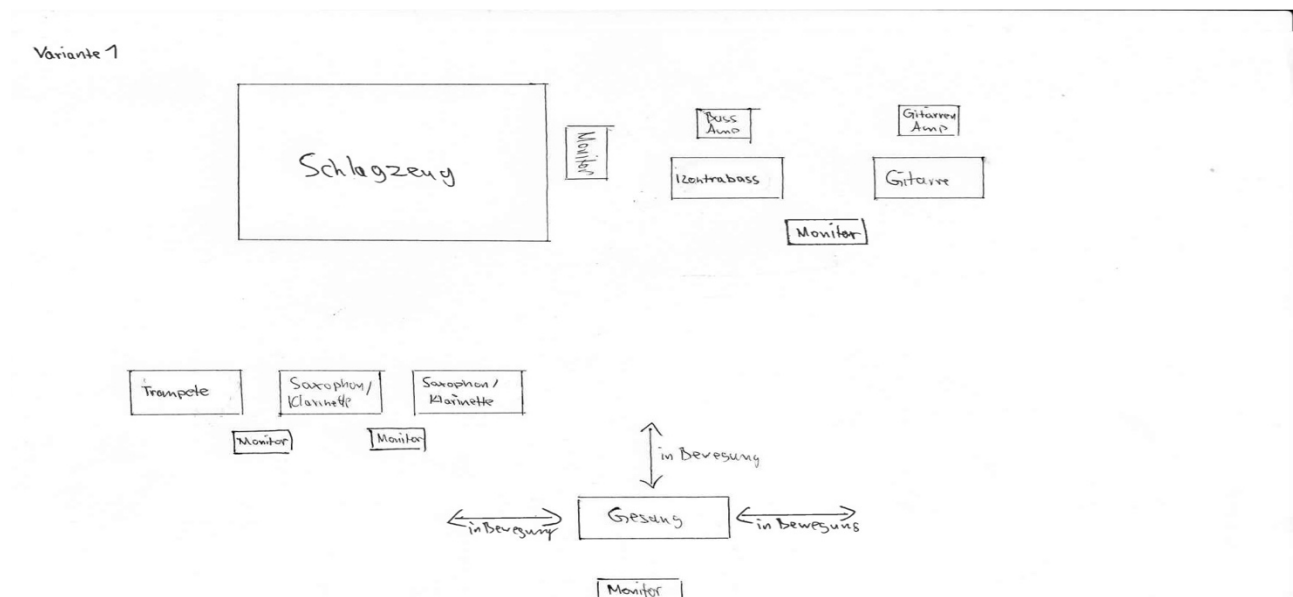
Variante 1

Schlagzeug

Monitor

Bass Amp

Gitarren Amp

Kontrabass

Gitarre

Monitor

Trompete

Saxophon / Klarinette

Saxophon / Klarinette

Monitor

Monitor

in Bewegung

in Bewegung

Gesang

in Bewegung

Monitor